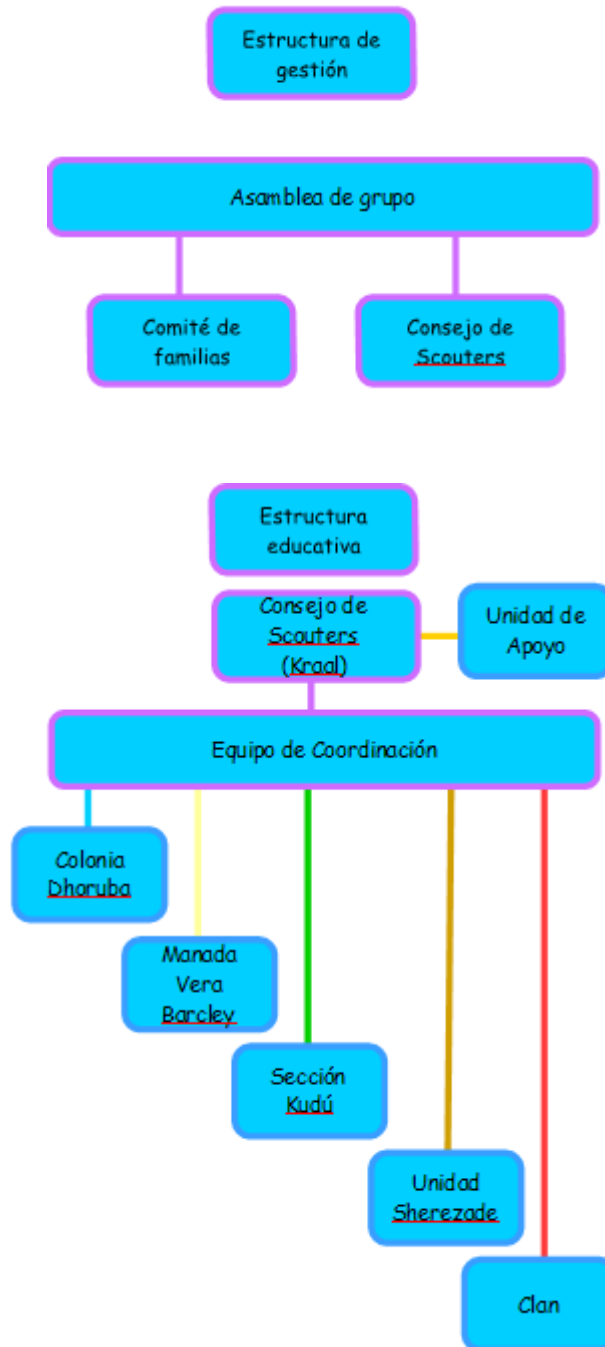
Estructura de gestión

Asamblea de grupo

Comité de familias

Consejo de Scouters

Estructura educativa

Consejo de Scouters (Kraal)

Unidad de Apoyo

Equipo de Coordinación

Colonia Dhoruba

Manada Vera Barcley

Sección Kudú

Unidad Sherezade

Clan